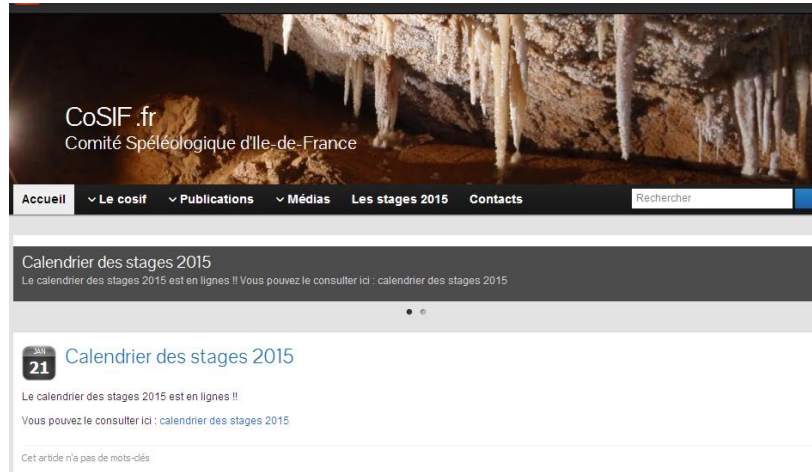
CoSIF.fr
Comité Spéléologique d'Ile-de-France

Accueil
Le cosif
Publications
Médias
Les stages 2015
Contacts
Rechercher

Calendrier des stages 2015
Le calendrier des stages 2015 est en lignes !! Vous pouvez le consulter ici : calendrier des stages 2015

JAN
21
Calendrier des stages 2015

Le calendrier des stages 2015 est en lignes !!

Vous pouvez le consulter ici : calendrier des stages 2015

Cet article n'a pas de mots-clés